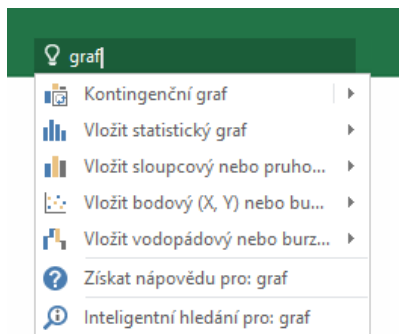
graf

Kontingenční graf

Vložit statistický graf

Vložit sloupcový nebo pruho...

Vložit bodový (X, Y) nebo bu...

Vložit vodopádový nebo burz...

Získat nápovědu pro: graf

Inteligentní hledání pro: graf